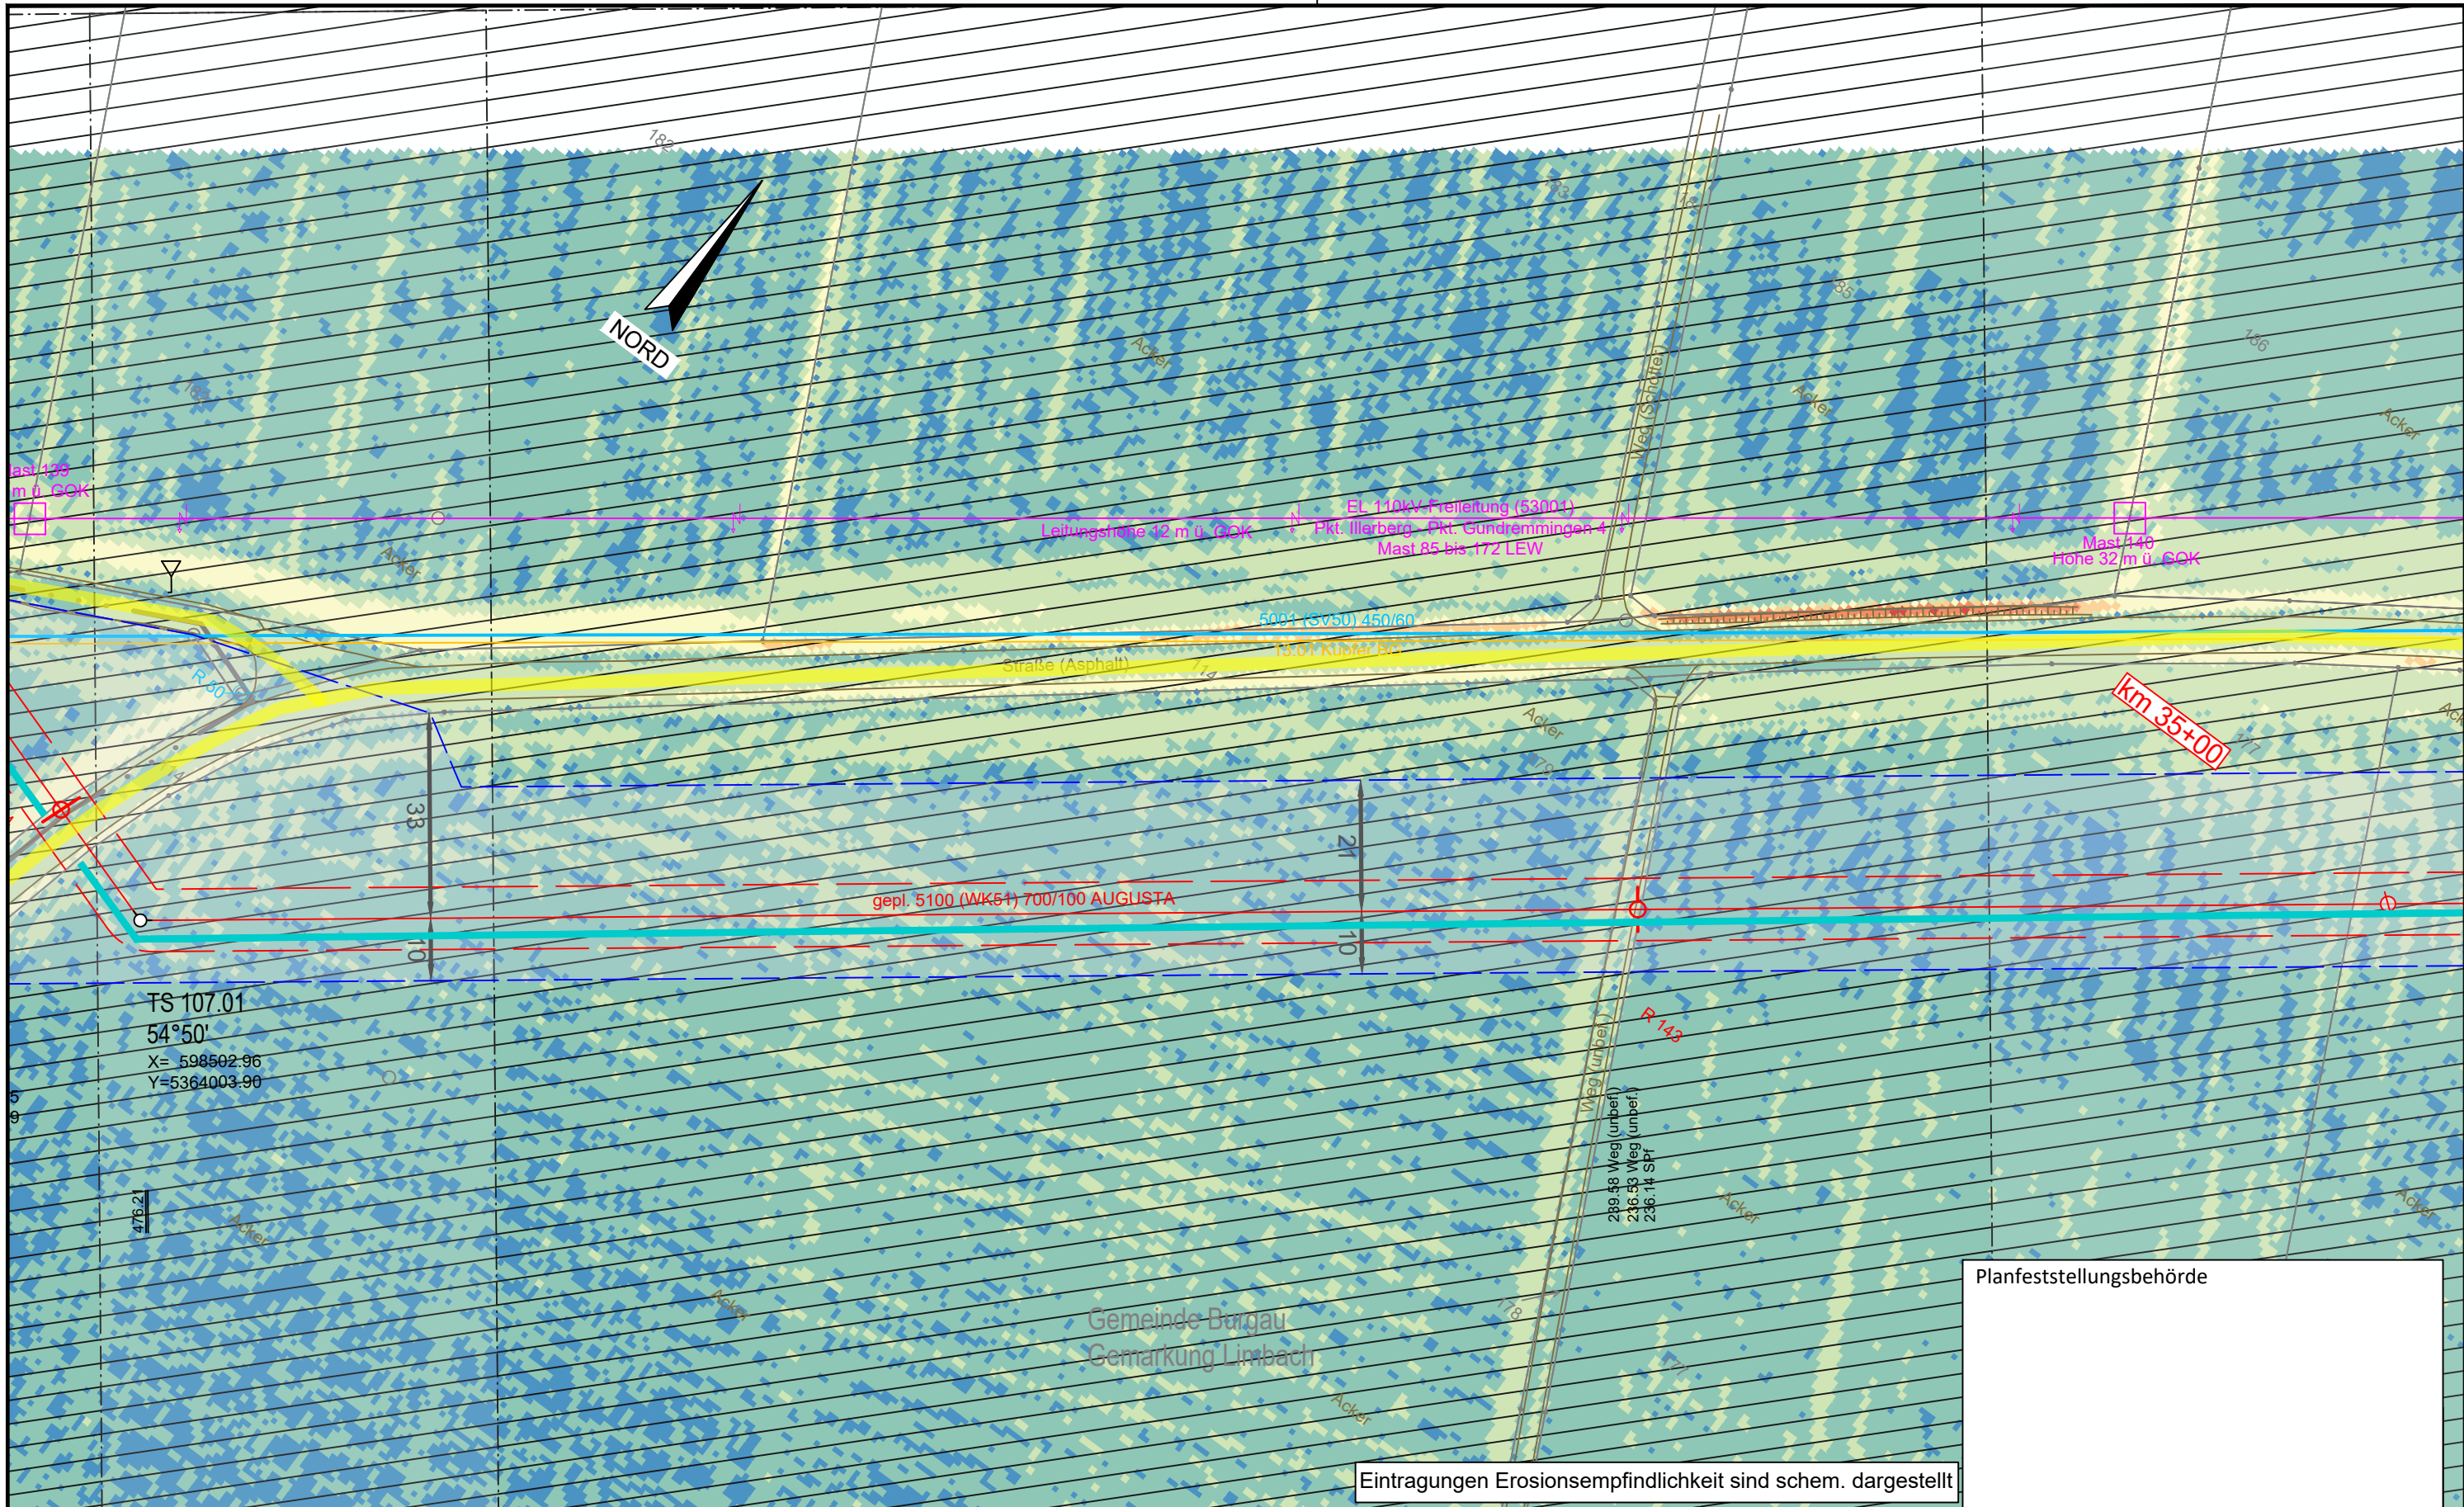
NORD

182

183

Acker

Acker

185

186

Acker

Acker

Weg (Schotter)

last 139
m ü. GOK

EL 110kV-Freileitung (53001)
Pkt. Illerberg - Pkt. Gundremmingen 4
Mast 85 bis 172 LEW

Leitungshöhe 12 m ü. GOK

Mast 140
Höhe 32 m ü. GOK

Acker

5001 (SV50) 450/60

15.01 Kübler BG

Straße (Asphalt)

R 50

km 35+00

Acker

33

21

gepl. 5100 (WK51) 700/100 AUGUSTA

10

10

TS 107.01
54°50'
X= 598502.96
Y=5364003.90

R 143

Weg (unbef.)

239.38 Weg (unbef.)
236.53 Weg (unbef.)
236.14 SPf

476.21

Acker

Acker

Acker

Acker

Acker

178

Gemeinde Burgau
Gemarkung Limbach

Planfeststellungsbehörde

Eintragungen Erosionsempfindlichkeit sind schem. dargestellt